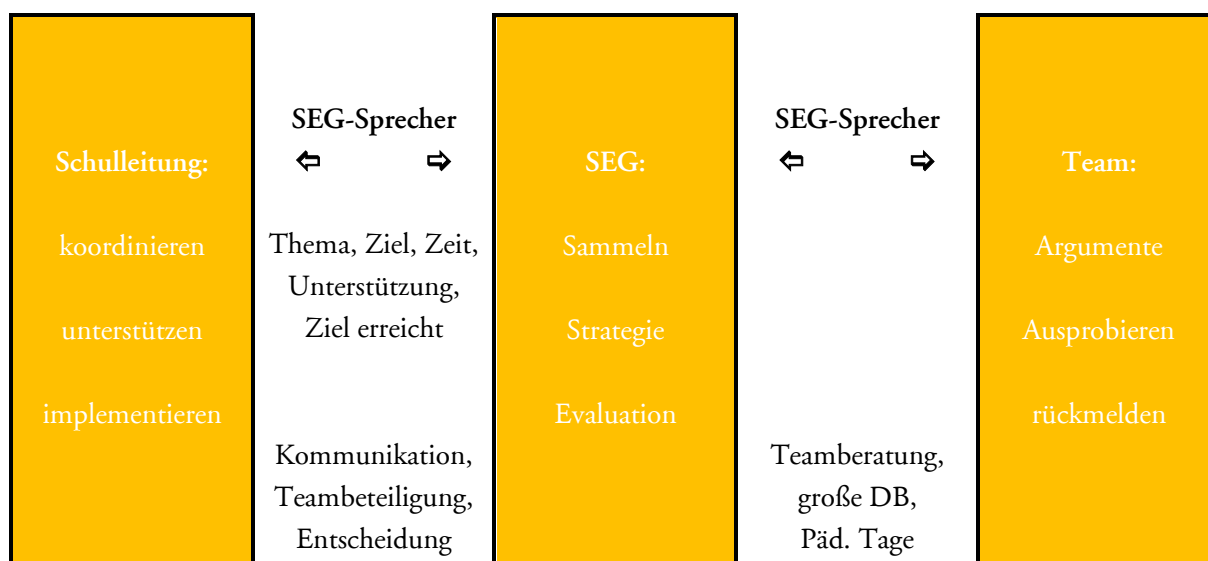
Schulleitung:

koordinieren

unterstützen

implementieren

SEG-Sprecher
⇦ ⇨

Thema, Ziel, Zeit, Unterstützung, Ziel erreicht

Kommunikation, Teambeteiligung, Entscheidung

SEG:

Sammeln

Strategie

Evaluation

SEG-Sprecher
⇦ ⇨

Teamberatung, große DB, Päd. Tage

Team:

Argumente

Ausprobieren

rückmelden